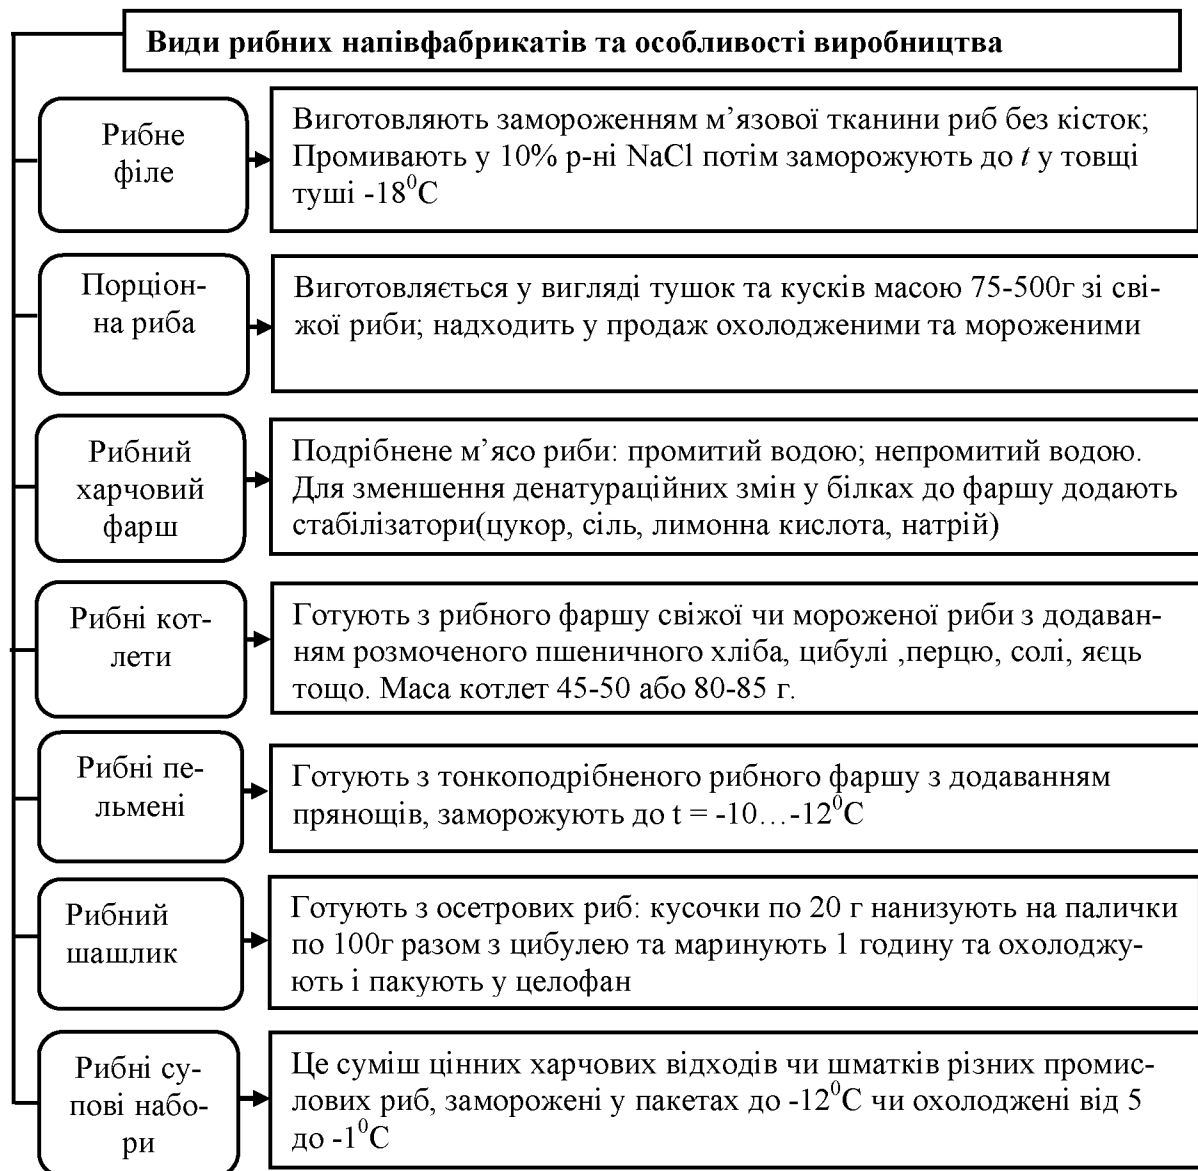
Види рибних напівфабрикатів та особливості виробництва

Рибне філе

Виготовляють замороженням м’язової тканини риб без кісток; Промивають у 10% р-ні NaCl потім заморожують до $t$ у товщі туші $-18^0C$

Порціонна риба

Виготовляється у вигляді тушок та кусків масою 75-500г зі свіжої риби; надходить у продаж охолодженими та мороженими

Рибний харчовий фарш

Подрібнене м’ясо риби: промитий водою; непромитий водою. Для зменшення денатураційних змін у білках до фаршу додають стабілізатори(цукор, сіль, лимонна кислота, натрій)

Рибні котлети

Готують з рибного фаршу свіжої чи мороженої риби з додаванням розмоченого пшеничного хліба, цибулі ,перцю, солі, яєць тощо. Маса котлет 45-50 або 80-85 г.

Рибні пельмені

Готують з тонкоподрібненого рибного фаршу з додаванням прянощів, заморожують до $t = -10…-12^0C$

Рибний шашлик

Готують з осетрових риб: кусочки по 20 г нанизують на палички по 100г разом з цибулею та маринують 1 годину та охолоджують і пакують у целофан

Рибні супові набори

Це суміш цінних харчових відходів чи шматків різних промислових риб, заморожені у пакетах до $-12^0C$ чи охолоджені від 5 до $-1^0C$